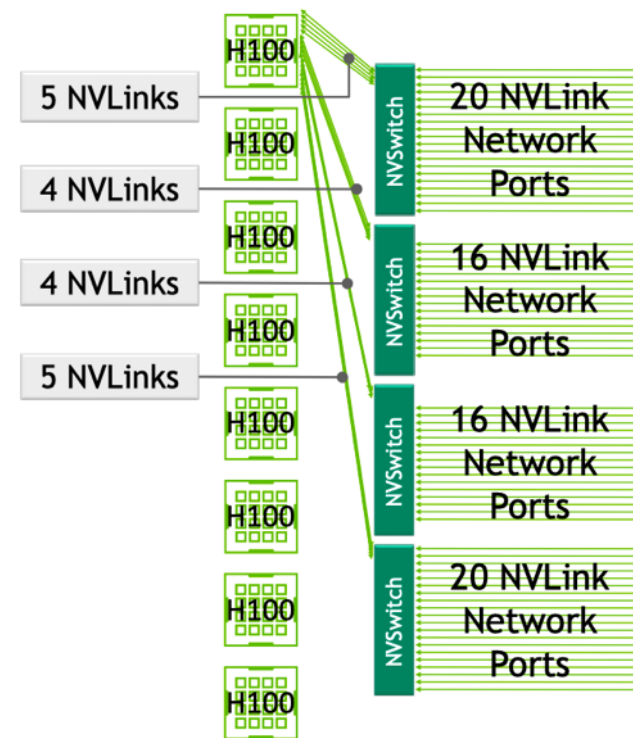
H100

5 NVLinks

H100

4 NVLinks

H100

4 NVLinks

H100

5 NVLinks

H100

H100

H100

H100

NVSwitch

20 NVLink Network Ports

NVSwitch

16 NVLink Network Ports

NVSwitch

16 NVLink Network Ports

NVSwitch

20 NVLink Network Ports